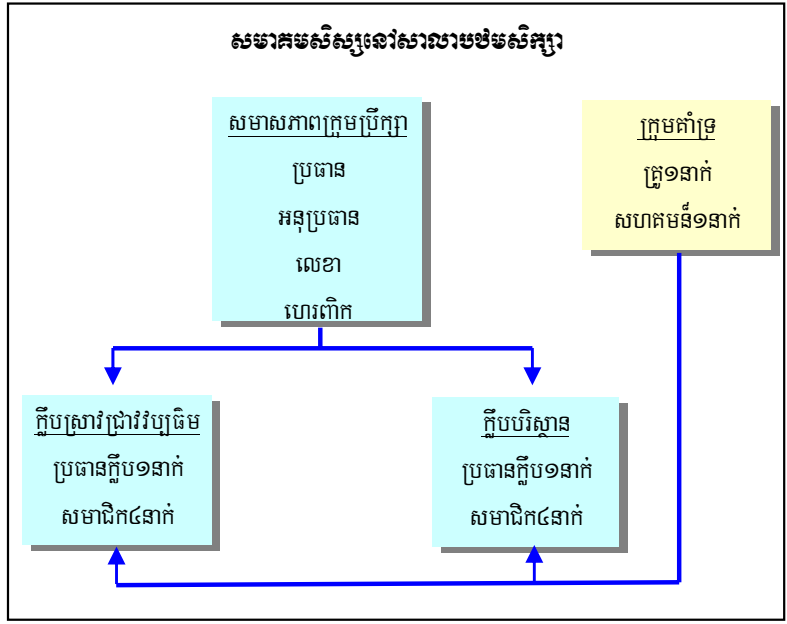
សមាគមសិស្សនៅសាលាបឋមសិក្សា

សមាសភាពក្រុមប្រឹក្សា
ប្រធាន
អនុប្រធាន
លេខា
ហេរញ្ញិក

ក្រុមគាំទ្រ
គ្រូ១នាក់
សហគមន៍១នាក់

ក្លឹបស្រាវជ្រាវវប្បធម៌
ប្រធានក្លឹប១នាក់
សមាជិក៤នាក់

ក្លឹបបរិស្ថាន
ប្រធានក្លឹប១នាក់
សមាជិក៤នាក់